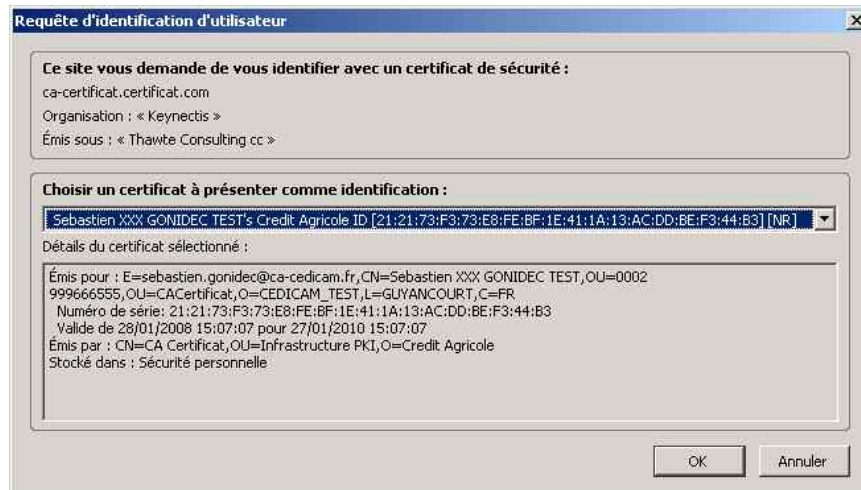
Requête d'identification d'utilisateur

x

Ce site vous demande de vous identifier avec un certificat de sécurité :

ca-certificat.certificat.com

Organisation : « Keynectis »

Émis sous : « Thawte Consulting cc »

Choisir un certificat à présenter comme identification :

Sebastien XXX GONIDEC TEST's Credit Agricole ID [21:21:73:F3:73:E8:FE:BF:1E:41:1A:13:AC:DD:BE:F3:44:B3] [NR]

Détails du certificat sélectionné :

Émis pour : E=sebastien.gonidec@ca-cedicam.fr,CN=Sebastien XXX GONIDEC TEST,OU=0002 999666555,OU=CACertificat,O=CEDICAM_TEST,L=GUYANCOURT,C=FR
Numéro de série: 21:21:73:F3:73:E8:FE:BF:1E:41:1A:13:AC:DD:BE:F3:44:B3
Valide de 28/01/2008 15:07:07 pour 27/01/2010 15:07:07
Émis par : CN=CA Certificat,OU=Infrastructure PKI,O=Credit Agricole
Stocké dans : Sécurité personnelle

OK

Annuler